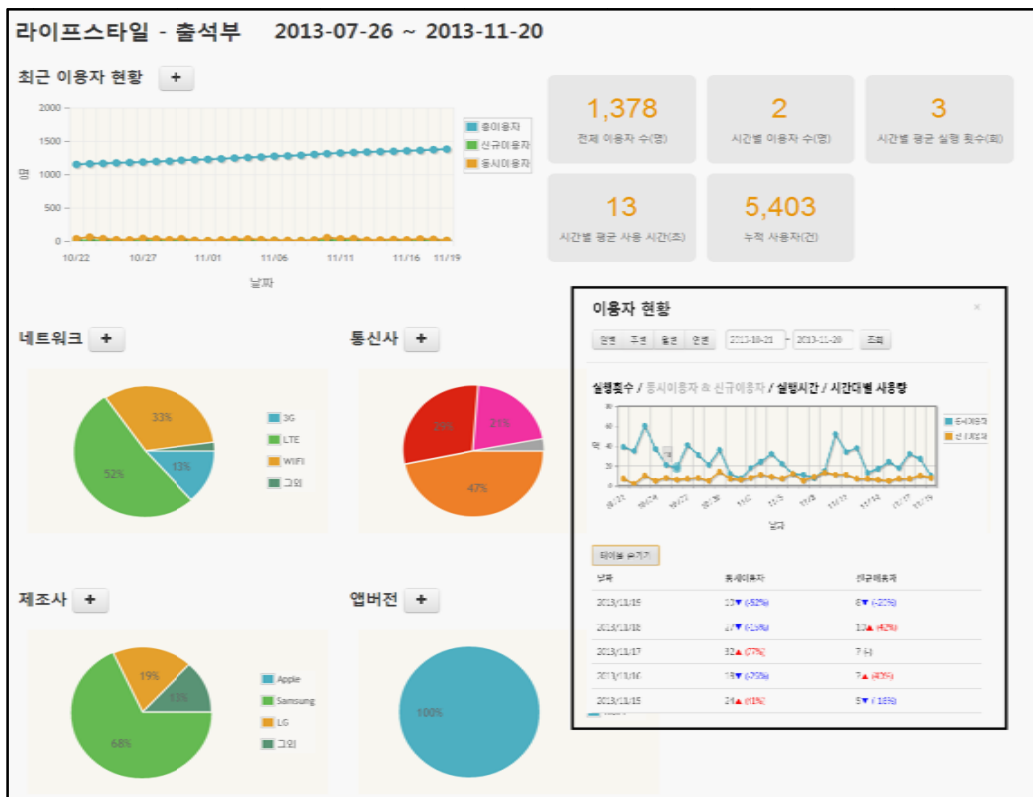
라이프스타일 - 출석부 2013-07-26 ~ 2013-11-20

최근 이용자 현황 +

2000
1500
명 1000
500
0

10/22 10/27 11/01 11/06 11/11 11/16 11/19

날짜

총이용자
신규이용자
동시이용자

| 1,378 전체 이용자 수(명) | 2 시간별 이용자 수(명) | 3 시간별 평균 실행 횟수(회) |
|---|---|---|
| 13 시간별 평균 사용 시간(초) | 5,403 누적 사용자(건) | |

네트워크 +

33%
52%
13%

3G
LTE
WIFI
그외

통신사 +

29%
23%
47%

제조사 +

19%
13%
68%

Apple
Samsung
LG
그외

앱버전 +

100%

이용자 현황 ×

일별 주별 월별 연별 2013-10-21 ~ 2013-11-20 조회

실행횟수 / 동시이용자 & 신규이용자 / 실행시간 / 시간대별 사용량

80
60
명 40
20
0

동시이용자
신규이용자

날짜

테이블 숨기기

| 날짜 | 동시이용자 | 신규이용자 |
|---|---|---|
| 2013/11/19 | 13▼ (-52%) | 6▼ (-25%) |
| 2013/11/18 | 27▼ (-15%) | 10▲ (42%) |
| 2013/11/17 | 32▲ (77%) | 7 (-) |
| 2013/11/16 | 18▼ (-25%) | 7▲ (40%) |
| 2013/11/15 | 24▲ (11%) | 5▼ (-16%) |